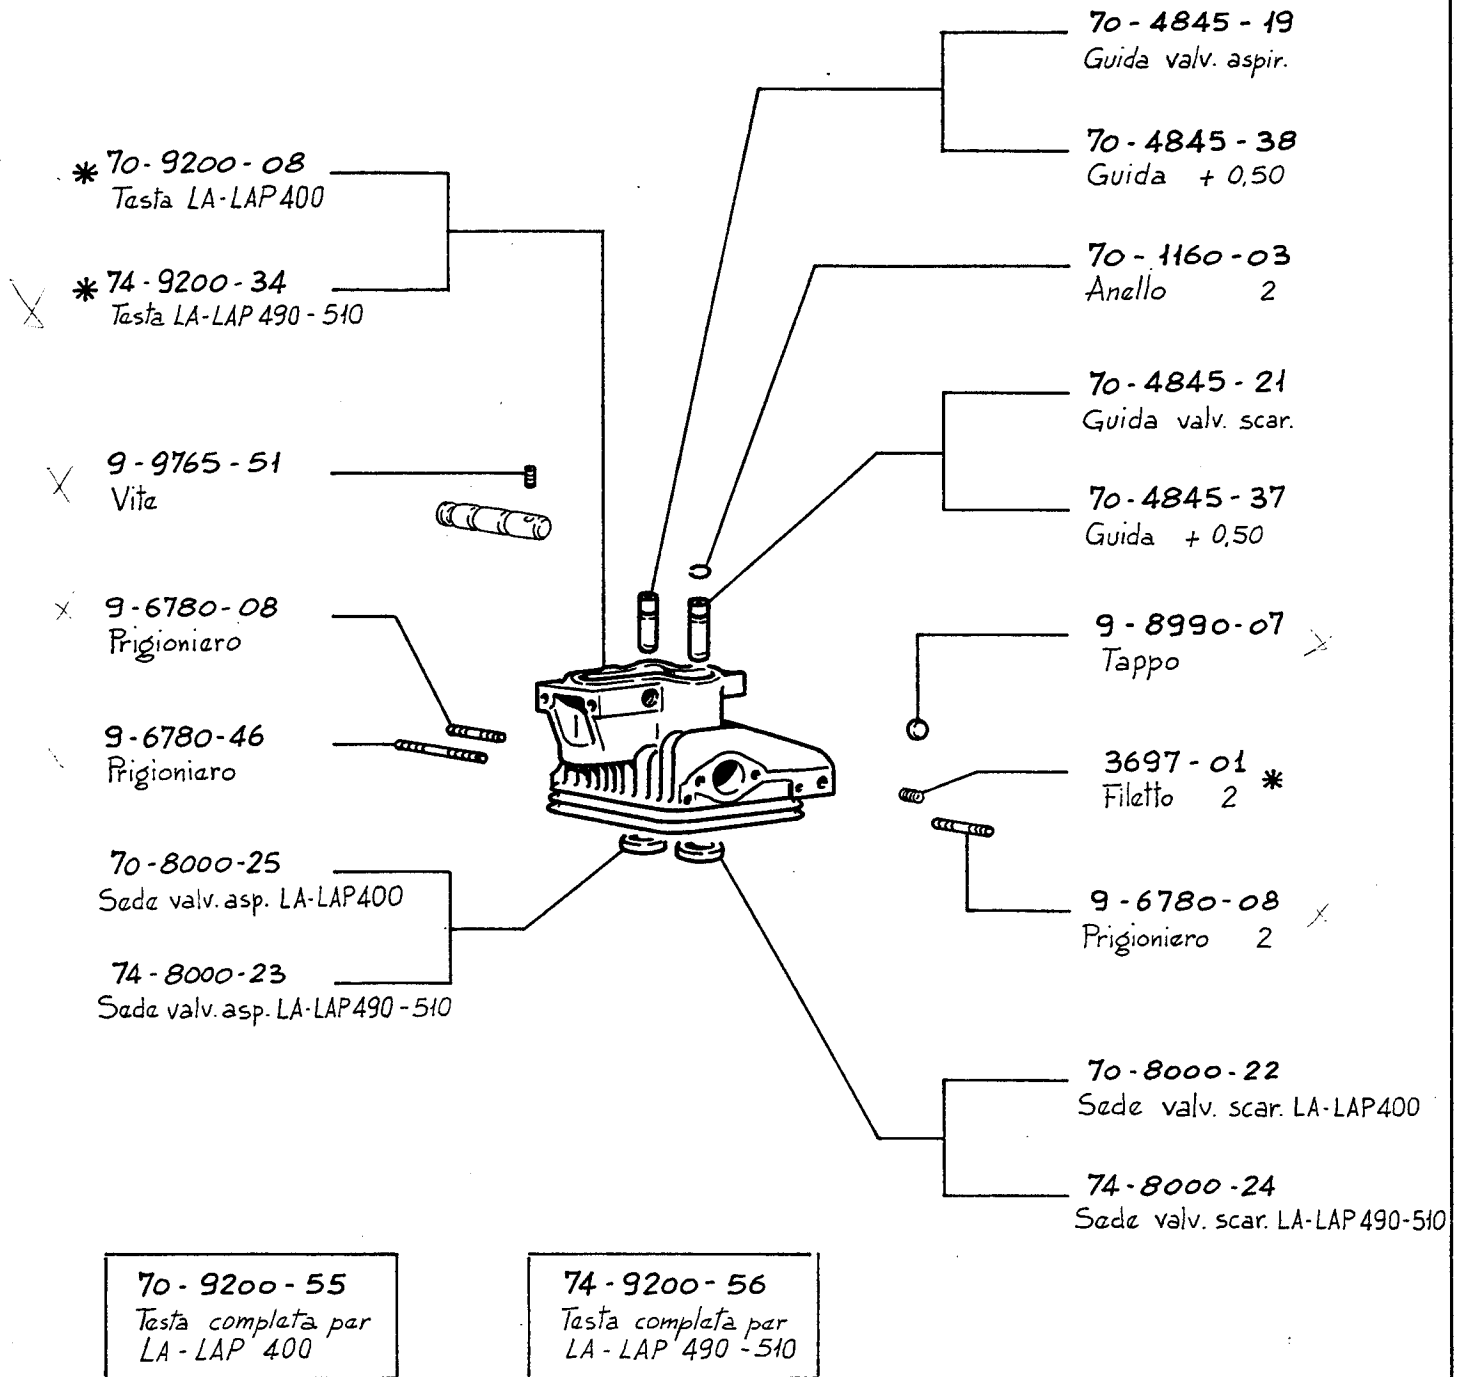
70 - 4845 - 19
Guida valv. aspir.

70 - 4845 - 38
Guida + 0,50

* 70 - 9200 - 08
Testa LA-LAP 400

* 74 - 9200 - 34
Testa LA-LAP 490 - 510

70 - 1160 - 03
Anello 2

70 - 4845 - 21
Guida valv. scar.

9 - 9765 - 51
Vite

70 - 4845 - 37
Guida + 0,50

9 - 6780 - 08
Prigioniero

9 - 8990 - 07
Tappo

9 - 6780 - 46
Prigioniero

3697 - 01 *
Filetto 2

70 - 8000 - 25
Sede valv. asp. LA-LAP 400

9 - 6780 - 08
Prigioniero 2

74 - 8000 - 23
Sede valv. asp. LA-LAP 490 - 510

70 - 8000 - 22
Sede valv. scar. LA-LAP 400

74 - 8000 - 24
Sede valv. scar. LA-LAP 490-510

70 - 9200 - 55
Testa completa per
LA - LAP 400

74 - 9200 - 56
Testa completa per
LA - LAP 490 - 510